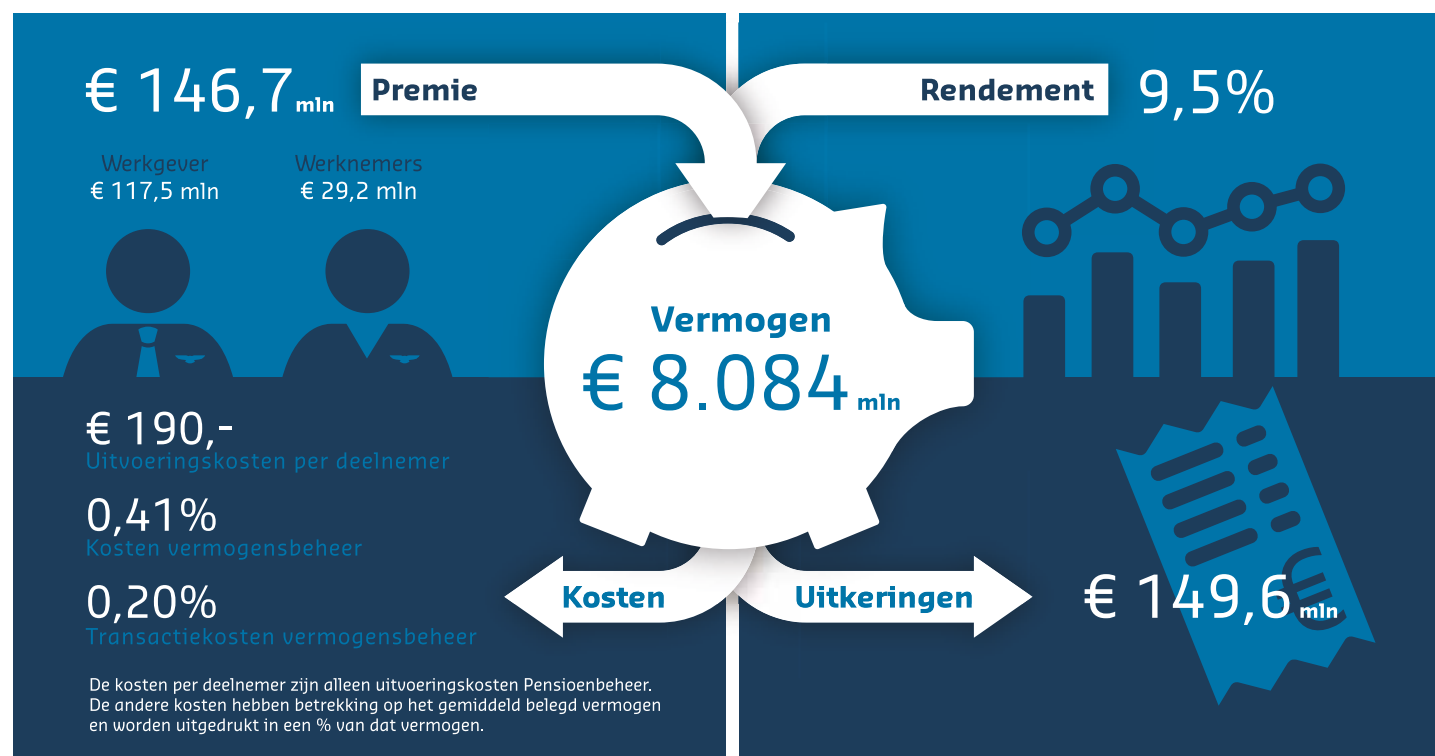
€ 146,7 mln

Premie

Rendement

9,5%

Werkgever
€ 117,5 mln

Werknemers
€ 29,2 mln

Vermogen
€ 8.084 mln

€ 190,-
Uitvoeringskosten per deelnemer

0,41%
Kosten vermogensbeheer

0,20%
Transactiekosten vermogensbeheer

Kosten

Uitkeringen

€ 149,6 mln

De kosten per deelnemer zijn alleen uitvoeringskosten Pensioenbeheer. De andere kosten hebben betrekking op het gemiddeld belegd vermogen en worden uitgedrukt in een % van dat vermogen.